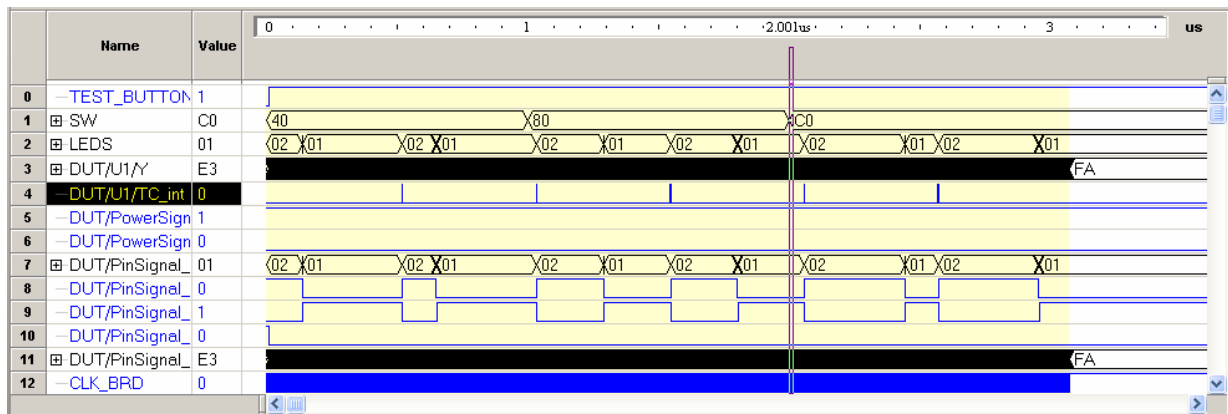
| | Name | Value |
|---|---|---|
| 0 | TEST_BUTTON | 1 |
| 1 | ⊞ SW | C0 |
| 2 | ⊞ LEDS | 01 |
| 3 | ⊞ DUT/U1/Y | E3 |
| 4 | DUT/U1/TC_int | 0 |
| 5 | DUT/PowerSign | 1 |
| 6 | DUT/PowerSign | 0 |
| 7 | ⊞ DUT/PinSignal_ | 01 |
| 8 | DUT/PinSignal_ | 0 |
| 9 | DUT/PinSignal_ | 1 |
| 10 | DUT/PinSignal_ | 0 |
| 11 | ⊞ DUT/PinSignal_ | E3 |
| 12 | CLK_BRD | 0 |

0 1 2.001us 3 us

40 80 C0
02 01 02 01 02 01 02 01 02 01 02 01
FA
02 01 02 01 02 01 02 01 02 01 02 01
FA